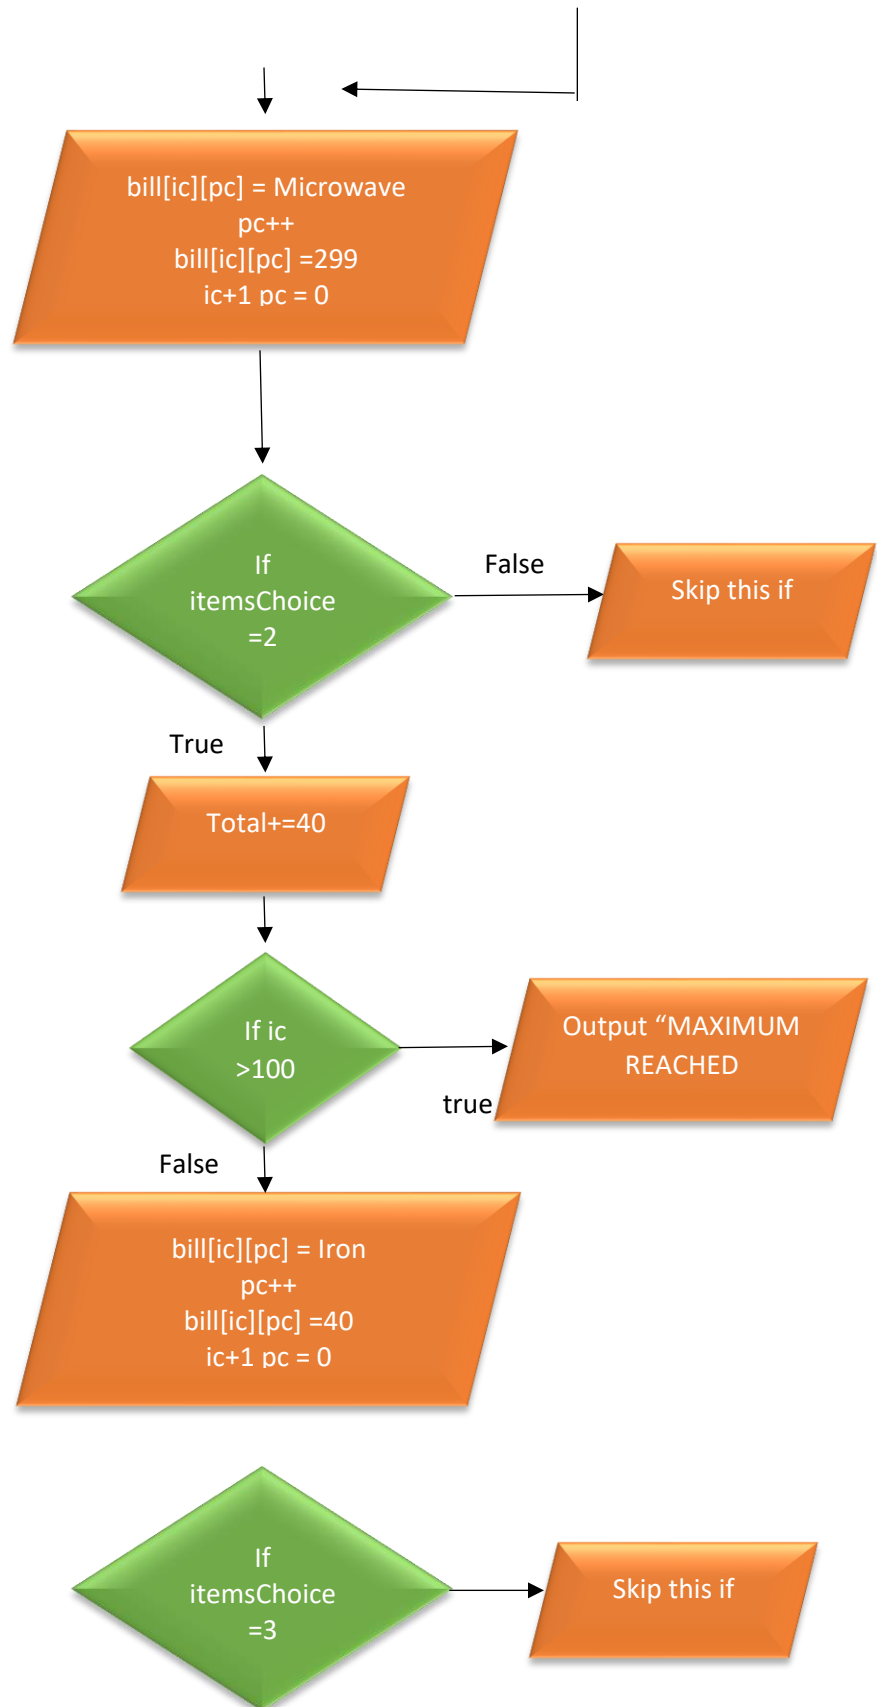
bill[ic][pc] = Microwave
pc++
bill[ic][pc] =299
ic+1 pc = 0

If itemsChoice =2

False

Skip this if

True

Total+=40

If ic >100

Output “MAXIMUM REACHED

true

False

bill[ic][pc] = Iron
pc++
bill[ic][pc] =40
ic+1 pc = 0

If itemsChoice =3

Skip this if